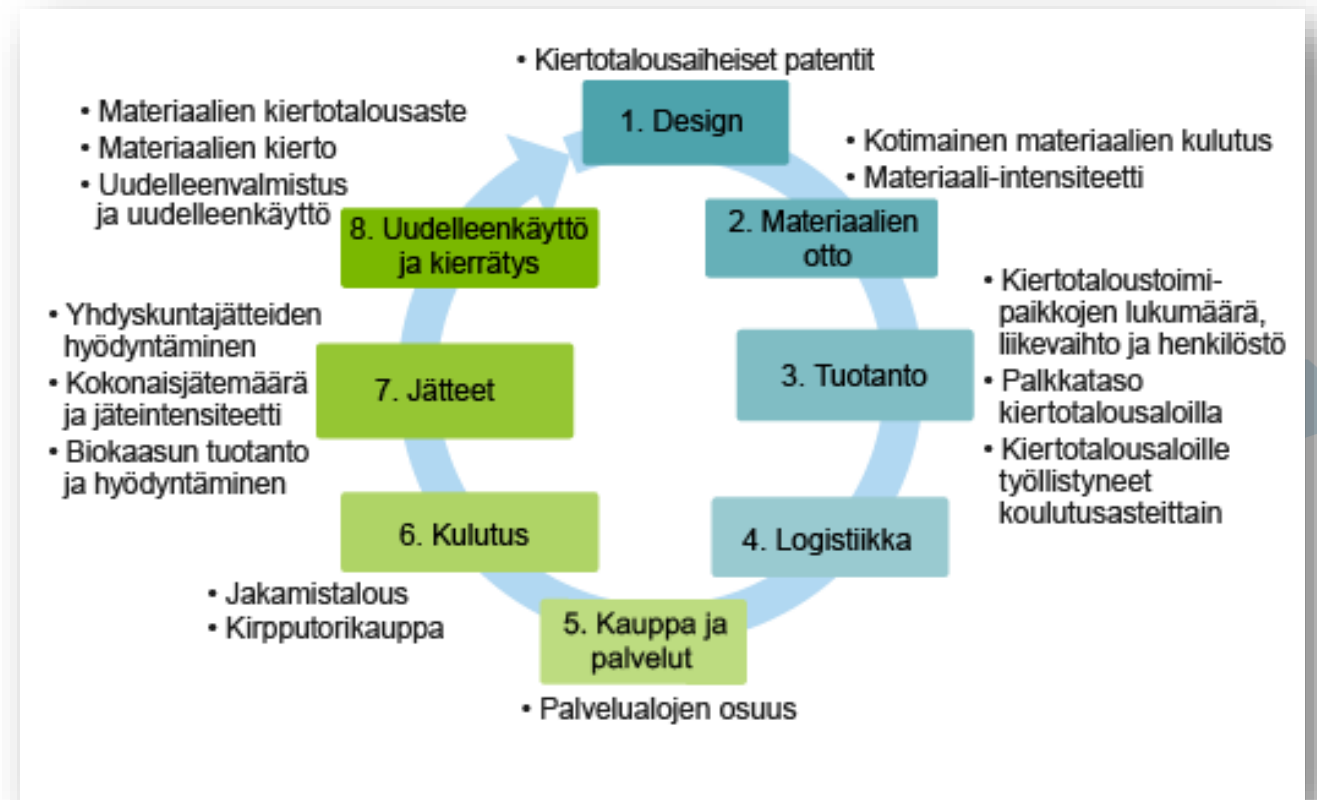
• Kiertotalousaiheiset patentit

1. Design

• Kotimainen materiaalien kulutus
• Materiaali-intensiteetti

2. Materiaalien otto

• Kiertotaloustoimipaikkojen lukumäärä, liikevaihto ja henkilöstö
• Palkkataso kiertotalousaloilla
• Kiertotalousaloille työllistyneet koulutusasteittain

3. Tuotanto

4. Logistiikka

5. Kauppa ja palvelut

• Palvelualojen osuus

6. Kulutus

• Jakamistalous
• Kirpputorikauppa

7. Jätteet

• Yhdyskuntajätteiden hyödyntäminen
• Kokonaisjätemäärä ja jäteintensiteetti
• Biokaasun tuotanto ja hyödyntäminen

8. Uudelleenkäyttö ja kierrätys

• Materiaalien kiertotalousaste
• Materiaalien kierto
• Uudelleenvalmistus ja uudelleenkäyttö